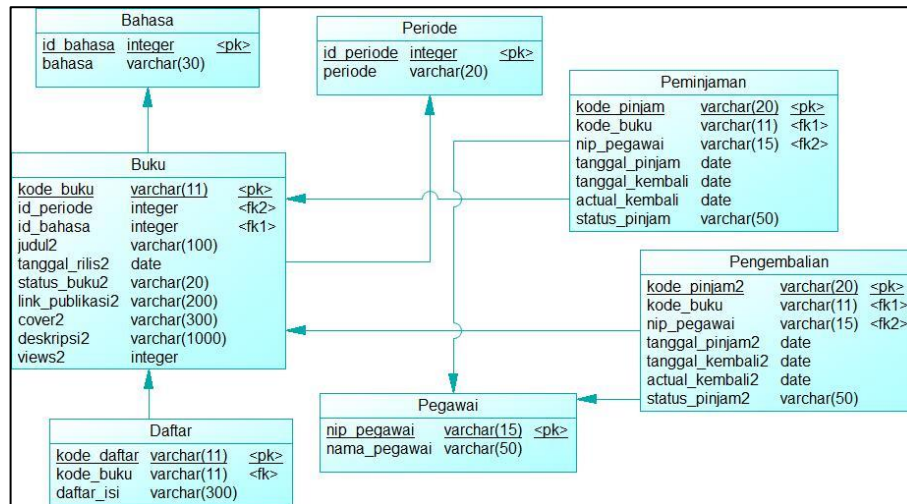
Bahasa

| id_bahasa | integer | <pk> |
|---|---|---|
| bahasa | varchar(30) | |

Periode

| id_periode | integer | <pk> |
|---|---|---|
| periode | varchar(20) | |

Peminjaman

| kode_pinjam | varchar(20) | <pk> |
|---|---|---|
| kode_buku | varchar(11) | <fk1> |
| nip_pegawai | varchar(15) | <fk2> |
| tanggal_pinjam | date | |
| tanggal_kembali | date | |
| actual_kembali | date | |
| status_pinjam | varchar(50) | |

Buku

| kode_buku | varchar(11) | <pk> |
|---|---|---|
| id_periode | integer | <fk2> |
| id_bahasa | integer | <fk1> |
| judul2 | varchar(100) | |
| tanggal_rilis2 | date | |
| status_buku2 | varchar(20) | |
| link_publikasi2 | varchar(200) | |
| cover2 | varchar(300) | |
| deskripsi2 | varchar(1000) | |
| views2 | integer | |

Pengembalian

| kode_pinjam2 | varchar(20) | <pk> |
|---|---|---|
| kode_buku | varchar(11) | <fk1> |
| nip_pegawai | varchar(15) | <fk2> |
| tanggal_pinjam2 | date | |
| tanggal_kembali2 | date | |
| actual_kembali2 | date | |
| status_pinjam2 | varchar(50) | |

Pegawai

| nip_pegawai | varchar(15) | <pk> |
|---|---|---|
| nama_pegawai | varchar(50) | |

Daftar

| kode_daftar | varchar(11) | <pk> |
|---|---|---|
| kode_buku | varchar(11) | <fk> |
| daftar_isi | varchar(300) | |